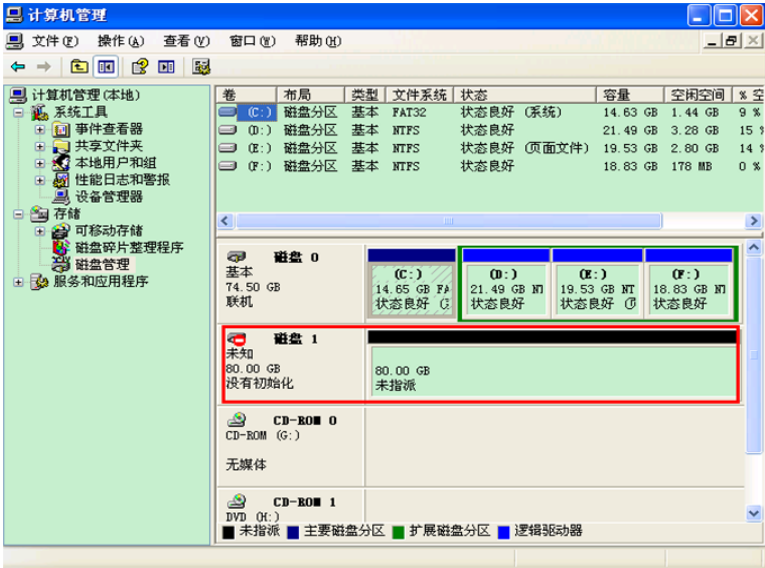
计算机管理

文件(F) 操作(A) 查看(V) 窗口(W) 帮助(H)

计算机管理(本地)
系统工具
事件查看器
共享文件夹
本地用户和组
性能日志和警报
设备管理器
存储
可移动存储
磁盘碎片整理程序
磁盘管理
服务和应用程序

| 卷 | 布局 | 类型 | 文件系统 | 状态 | 容量 | 空闲空间 | % 空 |
|---|---|---|---|---|---|---|---|
| (C:) | 磁盘分区 | 基本 | FAT32 | 状态良好 (系统) | 14.63 GB | 1.44 GB | 9 % |
| (D:) | 磁盘分区 | 基本 | NTFS | 状态良好 | 21.49 GB | 3.28 GB | 15 % |
| (E:) | 磁盘分区 | 基本 | NTFS | 状态良好 (页面文件) | 19.53 GB | 2.80 GB | 14 % |
| (F:) | 磁盘分区 | 基本 | NTFS | 状态良好 | 18.83 GB | 178 MB | 0 % |

磁盘 0
基本
74.50 GB
联机

(C:)
14.65 GB FA
状态良好 (

(D:)
21.49 GB NT
状态良好

(E:)
19.53 GB NT
状态良好 (

(F:)
18.83 GB NT
状态良好

磁盘 1
未知
80.00 GB
没有初始化

80.00 GB
未指派

CD-ROM 0
CD-ROM (G:)

无媒体

CD-ROM 1
DVD (H:)

未指派 主要磁盘分区 扩展磁盘分区 逻辑驱动器